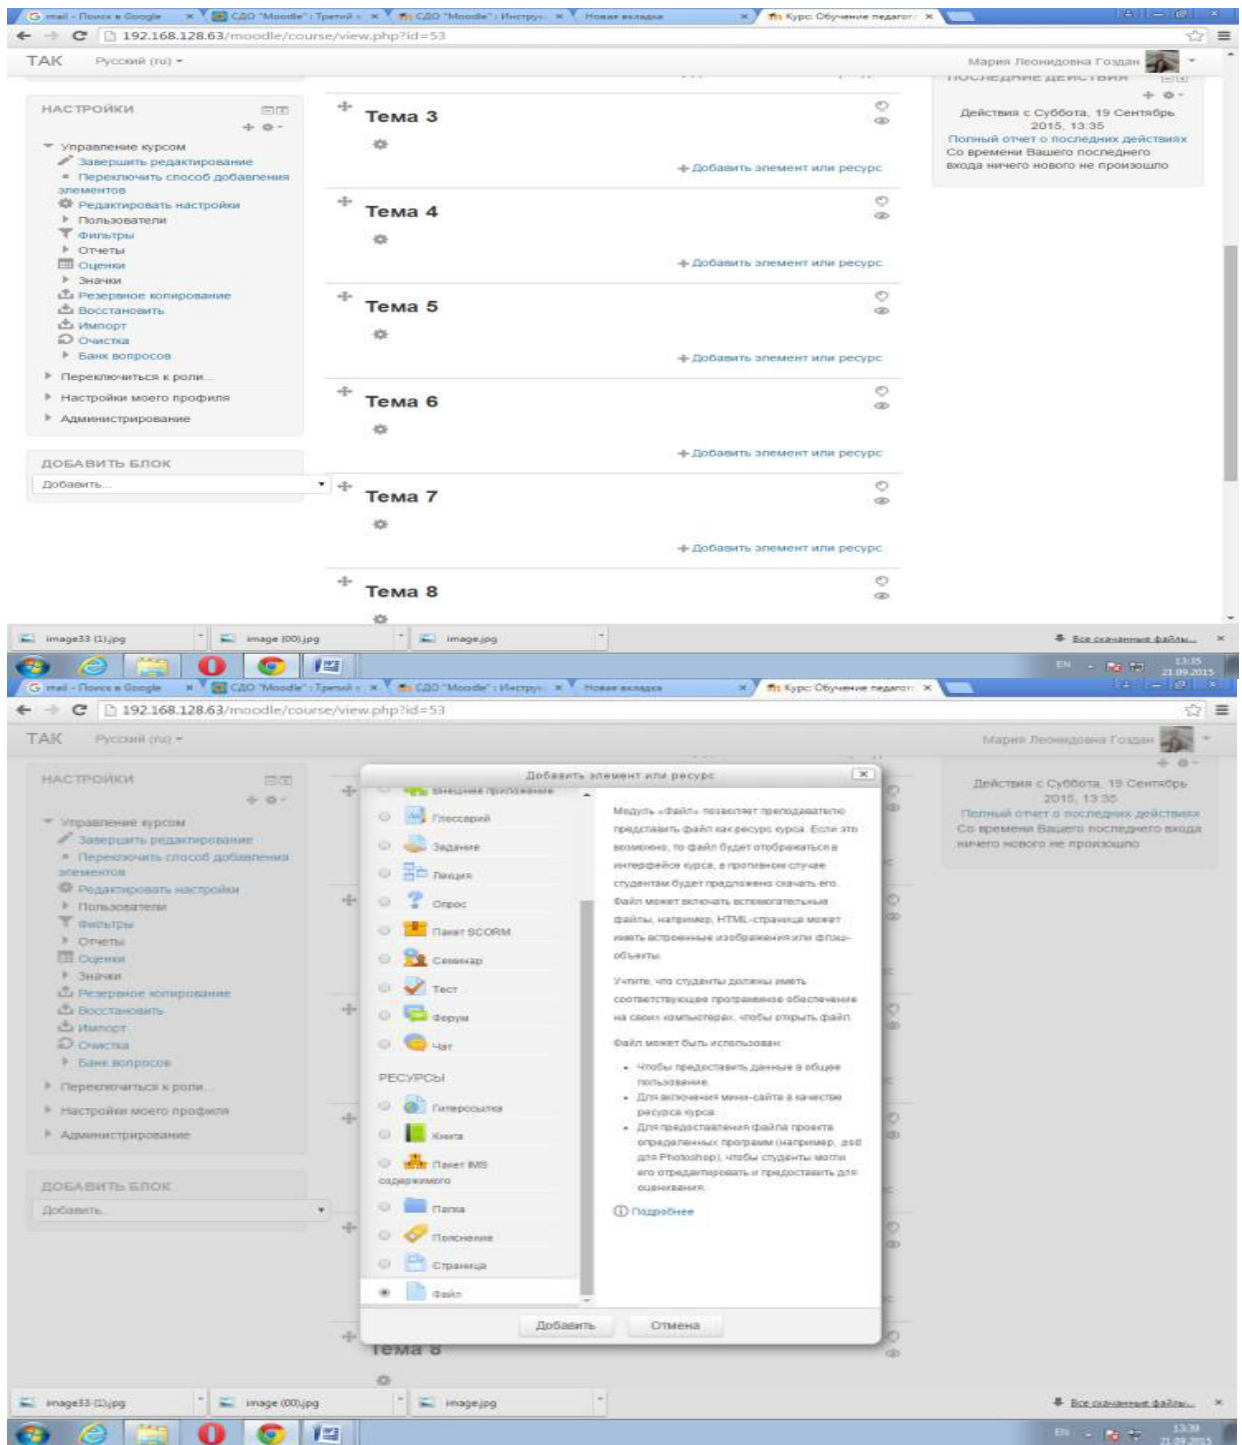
G mail - Поиск в Google | СДО "Moodle": Третий | СДО "Moodle": Инструк | Новая вкладка | Курс: Обучение педагог

192.168.128.63/moodle/course/view.php?id=53

ТАК Русский (ru)

Мария Леонидовна Гоздан

НАСТРОЙКИ

Управление курсом
Завершить редактирование
Переключить способ добавления элементов
Редактировать настройки
Пользователи
Фильтры
Отчеты
Оценки
Значки
Резервное копирование
Восстановить
Импорт
Очистка
Банк вопросов
Переключиться к роли...
Настройки моего профиля
Администрирование

ДОБАВИТЬ БЛОК

Добавить...

Тема 3
Добавить элемент или ресурс

Тема 4
Добавить элемент или ресурс

Тема 5
Добавить элемент или ресурс

Тема 6
Добавить элемент или ресурс

Тема 7
Добавить элемент или ресурс

Тема 8

ПОСЛЕДНИЕ ДЕЙСТВИЯ

Действия с Суббота, 19 Сентябрь 2015, 13:35
Полный отчет о последних действиях
Со времени Вашего последнего входа ничего нового не произошло

image33 (1).jpg | image (00).jpg | image.jpg | Все скачанные файлы...

EN 13:35 21.09.2015

G mail - Поиск в Google | СДО "Moodle": Третий | СДО "Moodle": Инструк | Новая вкладка | Курс: Обучение педагог

192.168.128.63/moodle/course/view.php?id=53

ТАК Русский (ru)

Мария Леонидовна Гоздан

НАСТРОЙКИ

Управление курсом
Завершить редактирование
Переключить способ добавления элементов
Редактировать настройки
Пользователи
Фильтры
Отчеты
Оценки
Значки
Резервное копирование
Восстановить
Импорт
Очистка
Банк вопросов
Переключиться к роли...
Настройки моего профиля
Администрирование

ДОБАВИТЬ БЛОК

Добавить...

Добавить элемент или ресурс

Внешнее приложение
Глоссарий
Задание
Лекция
Опрос
Пакет SCORM
Семинар
Тест
Форум
Чат

РЕСУРСЫ

Гиперссылка
Книга
Пакет IMS содержимого
Папка
Пояснение
Страница
Файл

Модуль «Файл» позволяет преподавателю представить файл как ресурс курса. Если это возможно, то файл будет отображаться в интерфейсе курса, в противном случае студентам будет предложено скачать его. Файл может включать вспомогательные файлы, например, HTML-страница может иметь встроенные изображения или флэш-объекты.

Учтите, что студенты должны иметь соответствующее программное обеспечение на своих компьютерах, чтобы открыть файл.

Файл может быть использован:

• Чтобы предоставить данные в общее пользование
• Для включения мини-сайта в качестве ресурса курса
• Для предоставления файла проекта определенных программ (например, .psd для Photoshop), чтобы студенты могли его отредактировать и предоставить для оценивания.

Подробнее

Добавить | Отмена

Тема 8

Действия с Суббота, 19 Сентябрь 2015, 13:36
Полный отчет о последних действиях
Со времени Вашего последнего входа ничего нового не произошло

image33 (1).jpg | image (00).jpg | image.jpg | Все скачанные файлы...

EN 13:39 21.09.2015